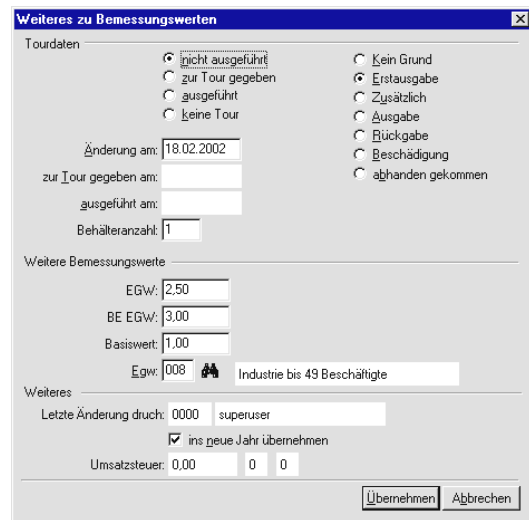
Weiteres zu Bemessungswerten

Tourdaten

nicht ausgeführt
zur Tour gegeben
ausgeführt
keine Tour

Kein Grund
Erstausgabe
Zusätzlich
Ausgabe
Rückgabe
Beschädigung
abhanden gekommen

Änderung am: 18.02.2002
zur Tour gegeben am:
ausgeführt am:
Behälteranzahl: 1

Weitere Bemessungswerte

EGW: 2,50
BE EGW: 3,00
Basiswert: 1,00
Egw: 008 Industrie bis 49 Beschäftigte

Weiteres

Letzte Änderung druch: 0000 superuser
ins neue Jahr übernehmen
Umsatzsteuer: 0,00 0 0

Übernehmen Abbrechen